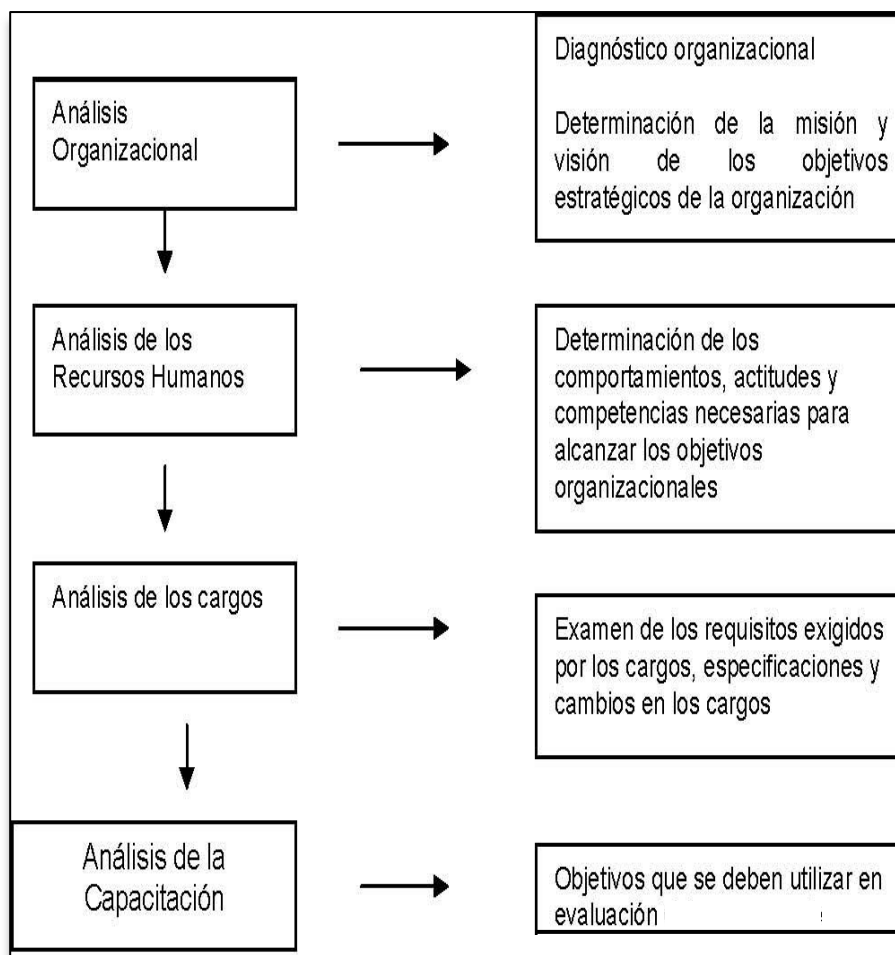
Análisis Organizacional

Diagnóstico organizacional

Determinación de la misión y visión de los objetivos estratégicos de la organización

Análisis de los Recursos Humanos

Determinación de los comportamientos, actitudes y competencias necesarias para alcanzar los objetivos organizacionales

Análisis de los cargos

Examen de los requisitos exigidos por los cargos, especificaciones y cambios en los cargos

Análisis de la Capacitación

Objetivos que se deben utilizar en evaluación